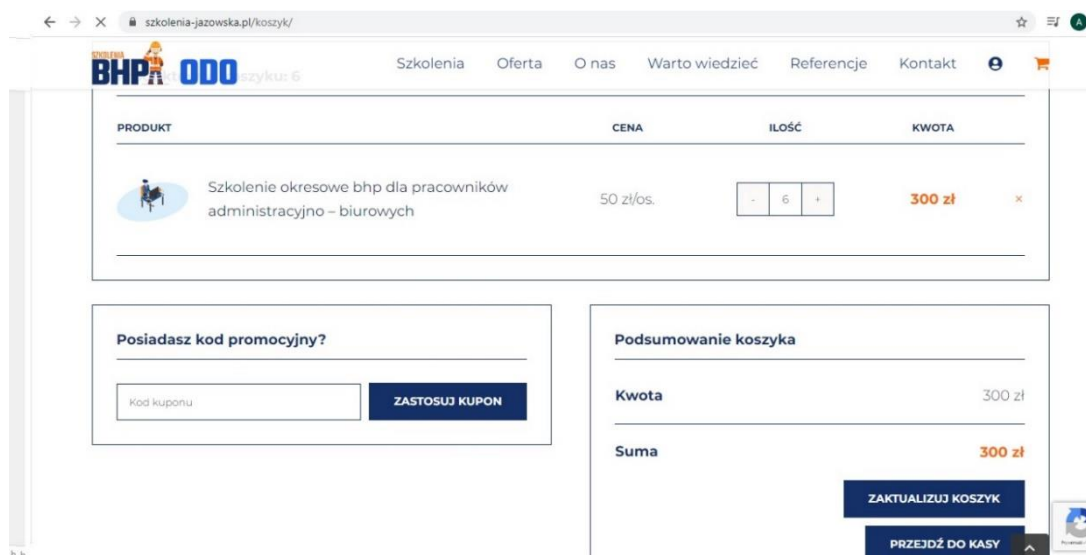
szkolenia-jazowska.pl/koszyk/

SZKOLENIA BHP ODO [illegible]szyku: 6

Szkolenia Oferta O nas Warto wiedzieć Referencje Kontakt

| PRODUKT | CENA | ILOŚĆ | KWOTA |
|---|---|---|---|
| Szkolenie okresowe bhp dla pracowników administracyjno – biurowych | 50 zł/os. | - 6 + | 300 zł × |

Posiadasz kod promocyjny?

Kod kuponu

ZASTOSUJ KUPON

Podsumowanie koszyka

Kwota 300 zł

Suma 300 zł

ZAKTUALIZUJ KOSZYK

PRZEJDŹ DO KASY